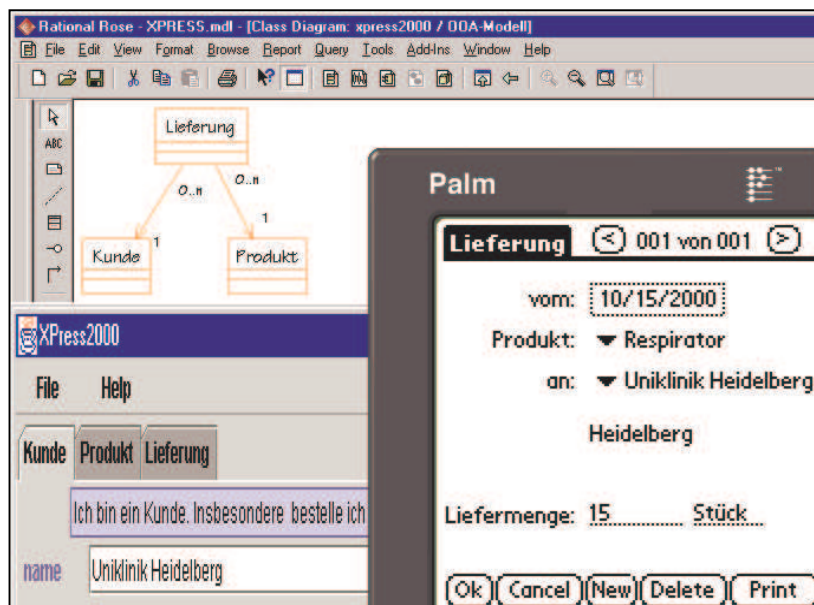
Rational Rose - XPRESS.mdl - [Class Diagram: xpress2000 / OOA-Modell]

File Edit View Format Browse Report Query Tools Add-Ins Window Help

ABC

Lieferung

0..n

0..n

1

1

Kunde

Produkt

XPress2000

File Help

Kunde Produkt Lieferung

Ich bin ein Kunde. Insbesondere bestelle ich

name Uniklinik Heidelberg

Palm

Lieferung 001 von 001

vom: 10/15/2000

Produkt: Respirator

an: Uniklinik Heidelberg

Heidelberg

Liefermenge: 15 Stück

Ok Cancel New Delete Print